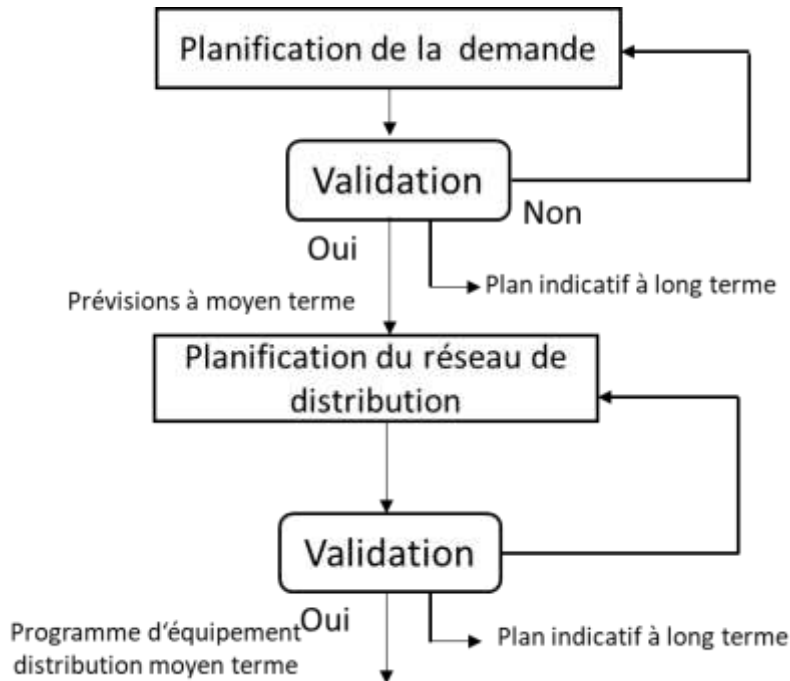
Planification de la demande

Validation

Non

Oui

Plan indicatif à long terme

Prévisions à moyen terme

Planification du réseau de distribution

Validation

Oui

Programme d'équipement distribution moyen terme

Plan indicatif à long terme